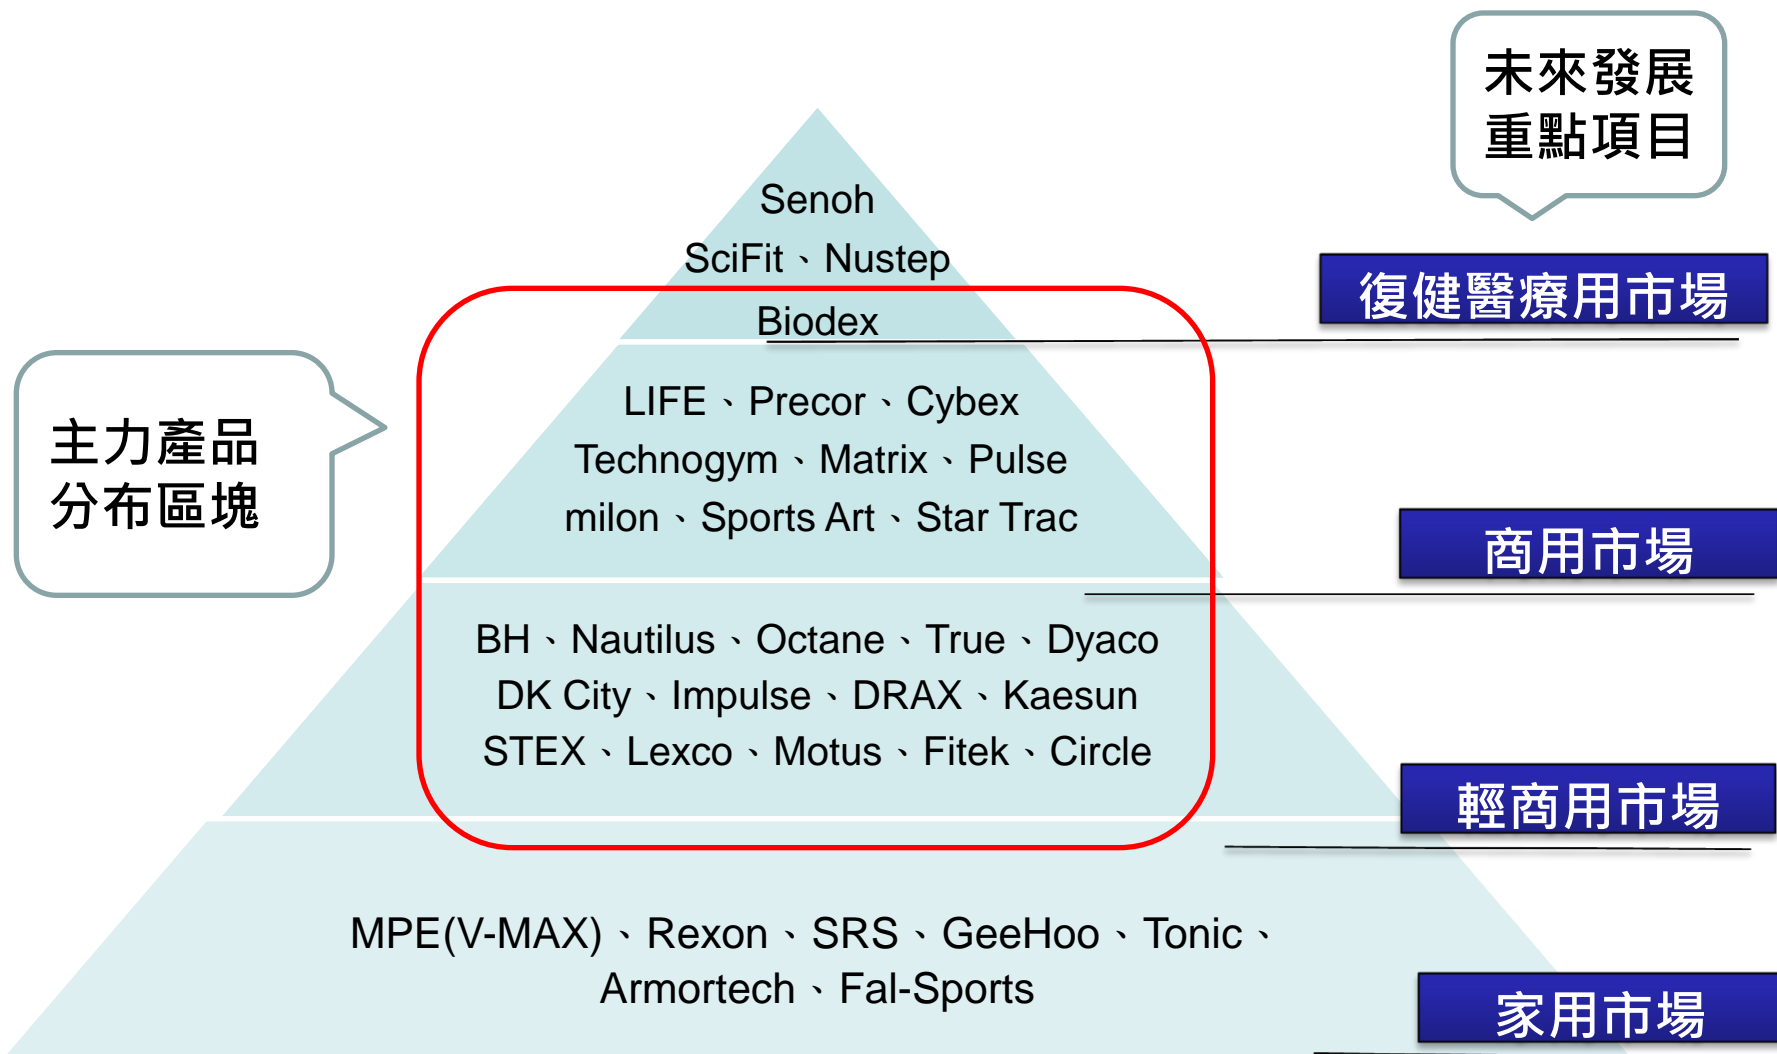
未來發展
重點項目

Senoh
SciFit、Nustep
Biodex

復健醫療用市場

主力產品
分布區塊

LIFE、Precor、Cybex
Technogym、Matrix、Pulse
milon、Sports Art、Star Trac

商用市場

BH、Nautilus、Octane、True、Dyaco
DK City、Impulse、DRAX、Kaesun
STEX、Lexco、Motus、Fitek、Circle

輕商用市場

MPE(V-MAX)、Rexon、SRS、GeeHoo、Tonic、
Armortech、Fal-Sports

家用市場